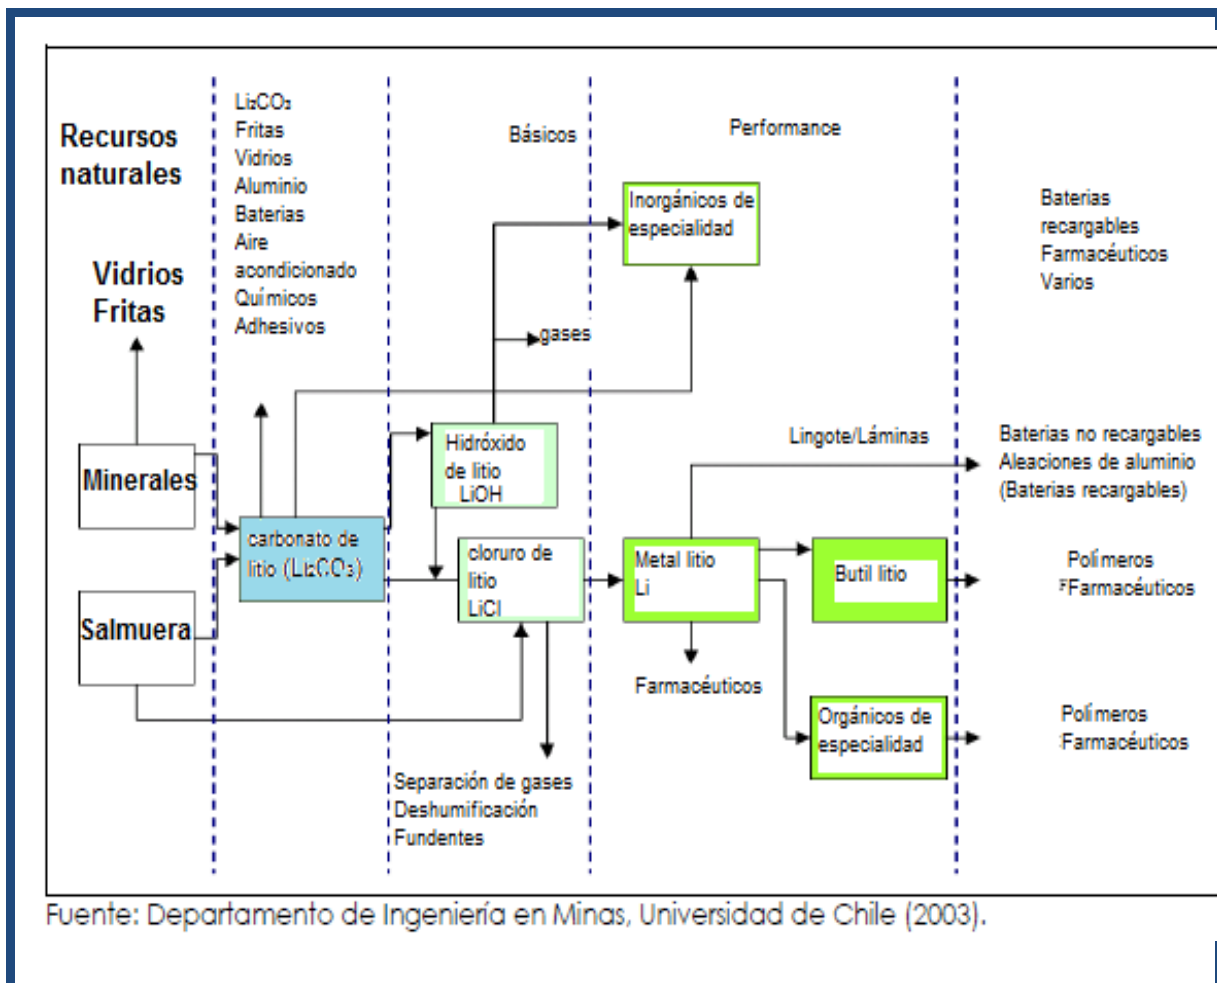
Recursos naturales

$Li_2CO_3$
Fritas
Vidrios
Aluminio
Baterias
Aire acondicionado
Químicos
Adhesivos

Básicos

Performance

Baterias recargables
Farmacéuticos
Varios

Vidrios
Fritas

Inorgánicos de especialidad

gases

Hidróxido de litio
LiOH

Lingote/Láminas

Baterias no recargables
Aleaciones de aluminio
(Baterias recargables)

Minerales

carbonato de litio ($Li_2CO_3$)

cloruro de litio
LiCl

Metal litio
Li

Butil litio

Polímeros
Farmacéuticos

Salmuera

Farmacéuticos

Orgánicos de especialidad

Polímeros
Farmacéuticos

Separación de gases
Deshumificación
Fundentes

Fuente: Departamento de Ingeniería en Minas, Universidad de Chile (2003).